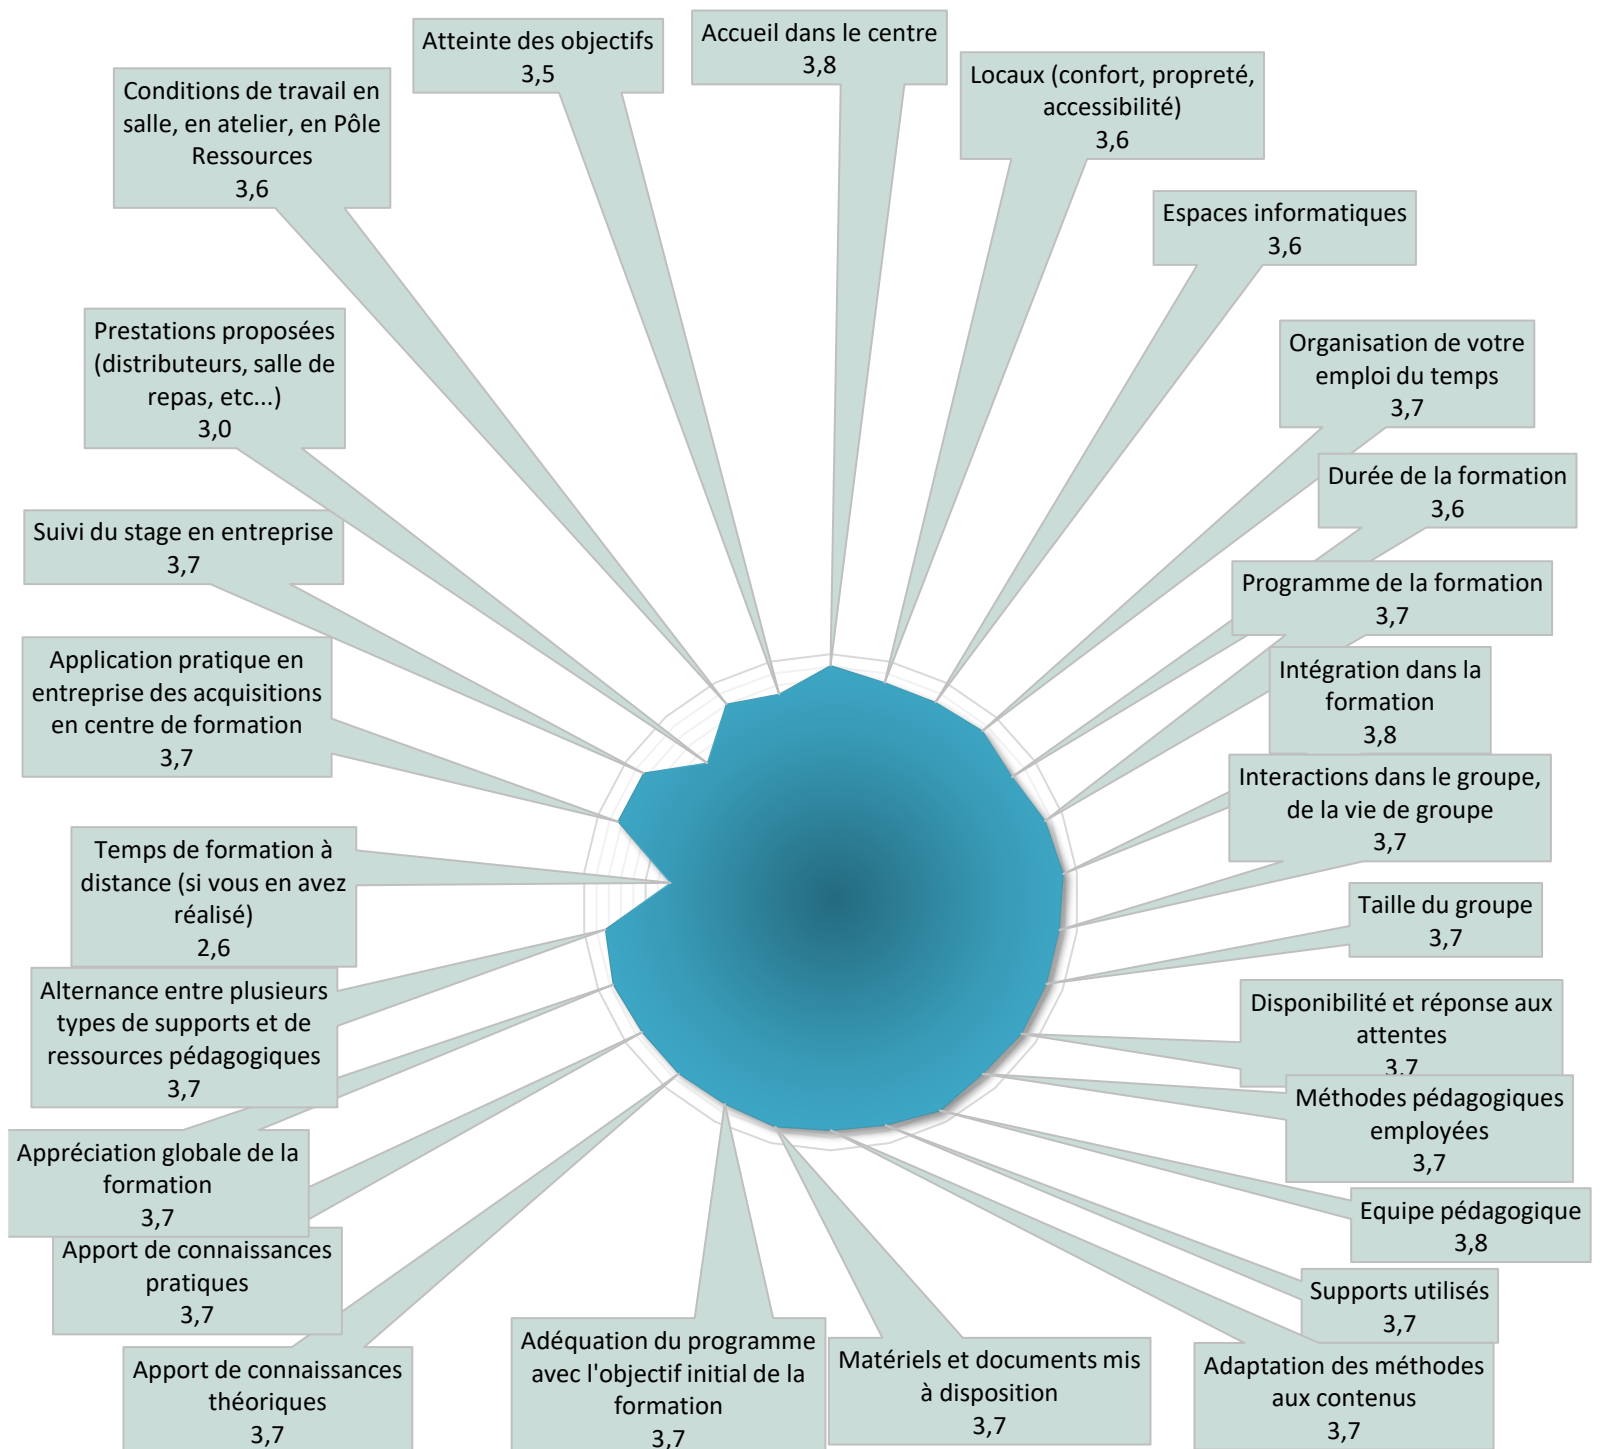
Atteinte des objectifs
3,5

Accueil dans le centre
3,8

Locaux (confort, propreté, accessibilité)
3,6

Conditions de travail en salle, en atelier, en Pôle Ressources
3,6

Espaces informatiques
3,6

Prestations proposées (distributeurs, salle de repas, etc...)
3,0

Organisation de votre emploi du temps
3,7

Durée de la formation
3,6

Suivi du stage en entreprise
3,7

Programme de la formation
3,7

Application pratique en entreprise des acquisitions en centre de formation
3,7

Intégration dans la formation
3,8

Interactions dans le groupe, de la vie de groupe
3,7

Temps de formation à distance (si vous en avez réalisé)
2,6

Taille du groupe
3,7

Alternance entre plusieurs types de supports et de ressources pédagogiques
3,7

Disponibilité et réponse aux attentes
3,7

Méthodes pédagogiques employées
3,7

Appréciation globale de la formation
3,7

Equipe pédagogique
3,8

Apport de connaissances pratiques
3,7

Supports utilisés
3,7

Apport de connaissances théoriques
3,7

Adéquation du programme avec l'objectif initial de la formation
3,7

Matériels et documents mis à disposition
3,7

Adaptation des méthodes aux contenus
3,7